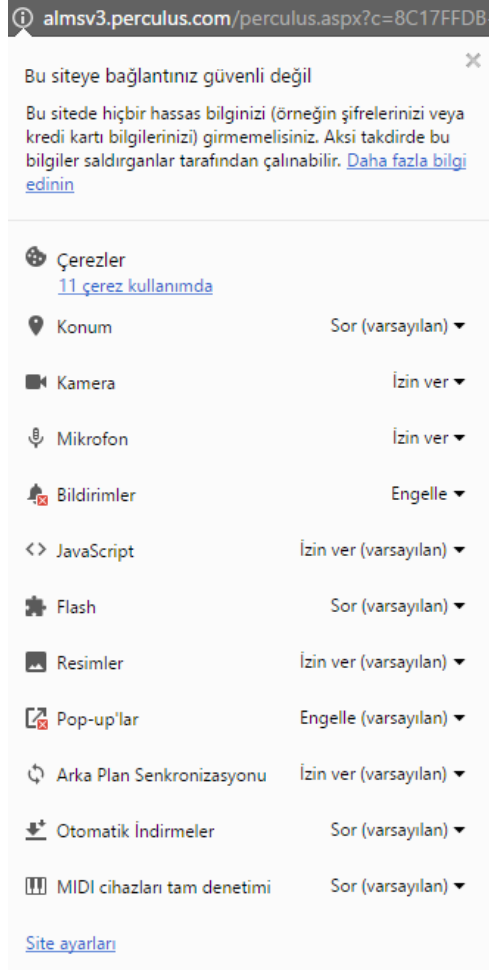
almsv3.perculus.com/perculus.aspx?c=8C17FFDB

×

Bu siteye bağlantınız güvenli değil

Bu sitede hiçbir hassas bilginizi (örneğin şifrelerinizi veya kredi kartı bilgilerinizi) girmemelisiniz. Aksi takdirde bu bilgiler saldırganlar tarafından çalınabilir. Daha fazla bilgi edinin

Çerezler
11 çerez kullanımda

| | |
|---|---|
| Konum | Sor (varsayılan) |
| Kamera | İzin ver |
| Mikrofon | İzin ver |
| Bildirimler | Engelle |
| JavaScript | İzin ver (varsayılan) |
| Flash | Sor (varsayılan) |
| Resimler | İzin ver (varsayılan) |
| Pop-up'lar | Engelle (varsayılan) |
| Arka Plan Senkronizasyonu | İzin ver (varsayılan) |
| Otomatik İndirmeler | Sor (varsayılan) |
| MIDI cihazları tam denetimi | Sor (varsayılan) |

Site ayarları